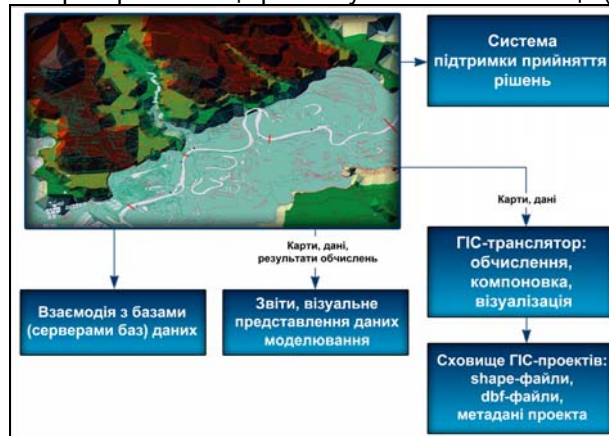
Система підтримки прийняття рішень

Карти, дані

Карти, дані, результати обчислень

ГІС-транслятор: обчислення, компоновка, візуалізація

Взаємодія з базами (серверами баз) даних

Звіти, візуальне представлення даних моделювання

Сховище ГІС-проектів: shape-файли, dbf-файли, метадані проекта